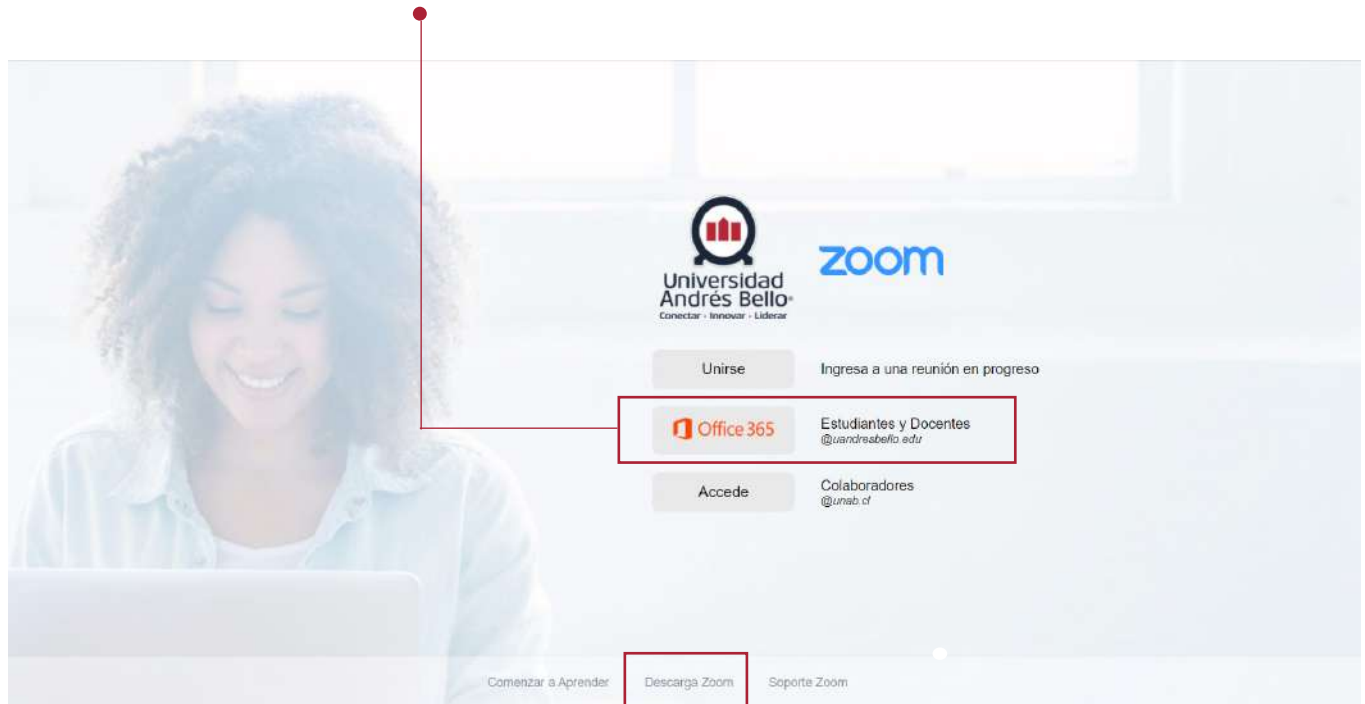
Universidad Andrés Bello
Conectar · Innovar · Liderar

zoom

Unirse
Ingresa a una reunión en progreso

Office 365
Estudiantes y Docentes
@uandresbello.edu

Accede
Colaboradores
@unab.cl

Comenzar a Aprender
Descarga Zoom
Soporte Zoom